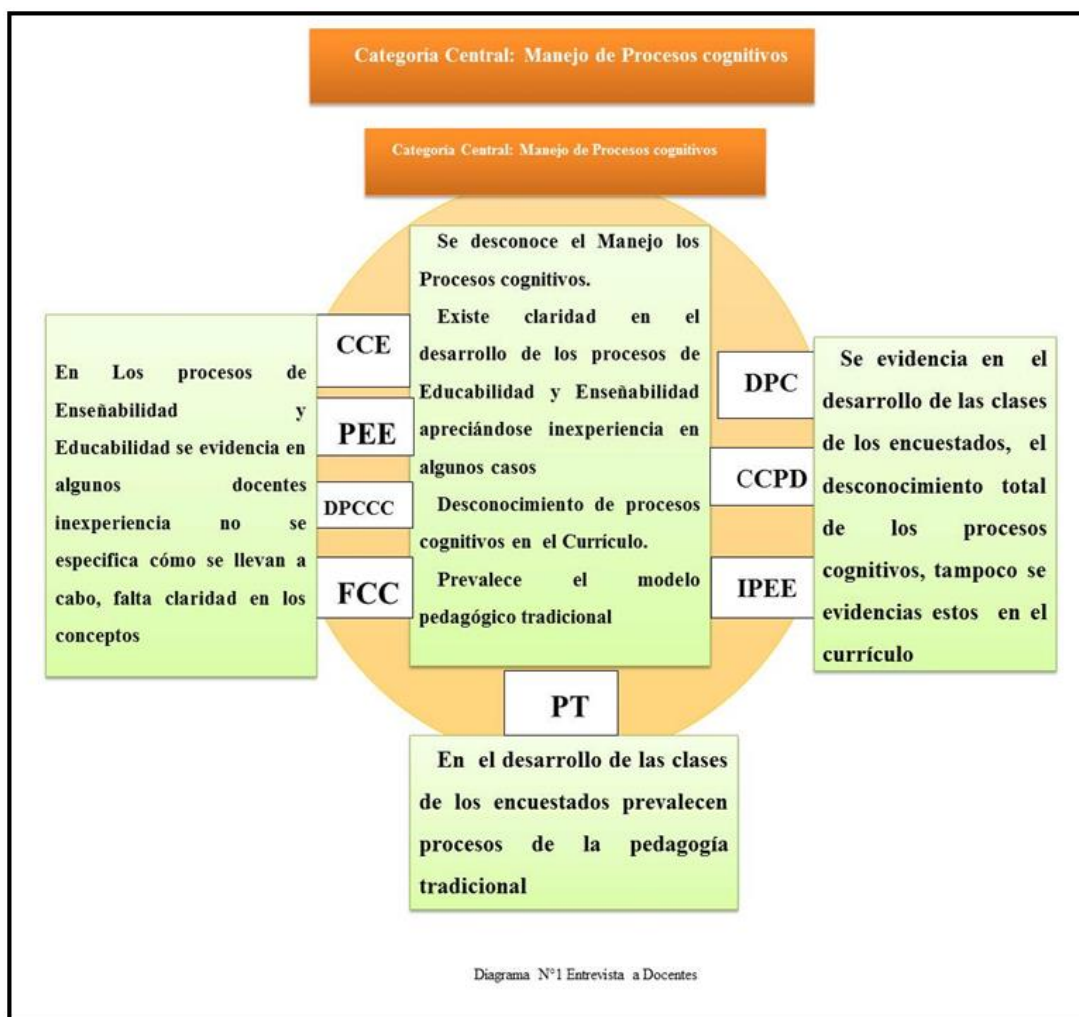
Categoria Central: Manejo de Procesos cognitivos

Categoria Central: Manejo de Procesos cognitivos

Se desconoce el Manejo los Procesos cognitivos.

Existe claridad en el desarrollo de los procesos de Educabilidad y Enseñabilidad apreciándose inexperiencia en algunos casos

Desconocimiento de procesos cognitivos en el Currículo.

Prevalece el modelo pedagógico tradicional

CCE

PEE

DPCCC

FCC

En Los procesos de Enseñabilidad y Educabilidad se evidencia en algunos docentes inexperiencia no se especifica cómo se llevan a cabo, falta claridad en los conceptos

DPC

CCPD

IPEE

Se evidencia en el desarrollo de las clases de los encuestados, el desconocimiento total de los procesos cognitivos, tampoco se evidencias estos en el currículo

PT

En el desarrollo de las clases de los encuestados prevalecen procesos de la pedagogía tradicional

Diagrama N°1 Entrevista a Docentes